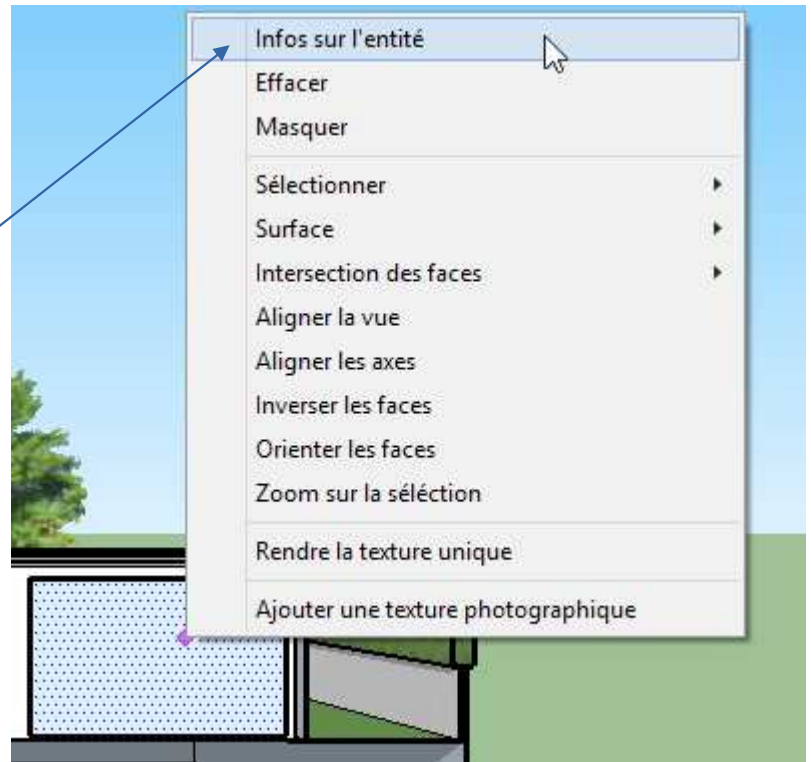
Infos sur l'entité
Effacer
Masquer

Sélectionner
Surface
Intersection des faces
Aligner la vue
Aligner les axes
Inverser les faces
Orienter les faces
Zoom sur la sélection

Rendre la texture unique

Ajouter une texture photographique